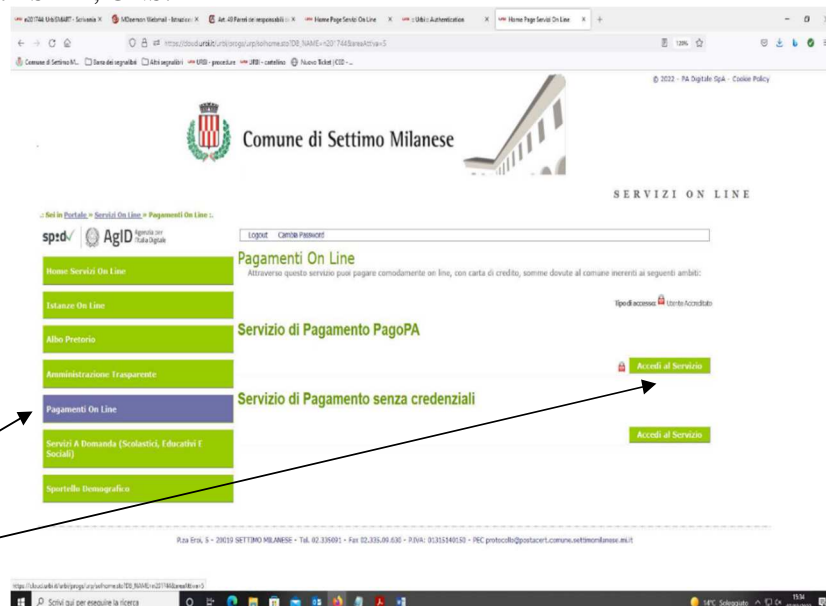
e201744 UrbiSMART - Scrivania × MDaemon Webmail - Smaraso × Att. All Pareri dei responsabili × Home Page Servizi On Line × Urbi Authentication × Home Page Servizi On Line × +

https://cloud.urbi.it/urbi/progs/urp/solhome.sto?DB_NAME=n201744&areaAttiva=5

Comune di Settimo M... Sara dei segnalibri Altri segnalibri URBI - procedure URBI - cartellino Nuovo Ticket | CED - ...

© 2022 - PA Digitale SpA - Cookie Policy

Comune di Settimo Milanese

SERVIZI ON LINE

:: Sei in Portale » Servizi On Line » Pagamenti On Line ::

spid AgID Agenzia per l'Italia Digitale

Logout Cambia Password

Home Servizi On Line

Istanze On Line

Albo Pretorio

Amministrazione Trasparente

Pagamenti On Line

Servizi A Domanda (Scolastici, Educativi E Sociali)

Sportello Demografico

Pagamenti On Line

Attraverso questo servizio puoi pagare comodamente on line, con carta di credito, somme dovute al comune inerenti ai seguenti ambiti:

Tipo di accesso: Utente Accreditato

Servizio di Pagamento PagoPA

Accedi al Servizio

Servizio di Pagamento senza credenziali

Accedi al Servizio

P.zza Eroi, 5 - 20019 SETTIMO MILANESE - Tel. 02.335091 - Fax 02.335.09.630 - P.IVA: 01315140150 - PEC protocollo@postacert.comune.settimomilanese.mi.it

https://cloud.urbi.it/urbi/progs/urp/solhome.sto?DB_NAME=n201744&areaAttiva=5

Scrivi qui per eseguire la ricerca

14°C Soleggiato 15:34